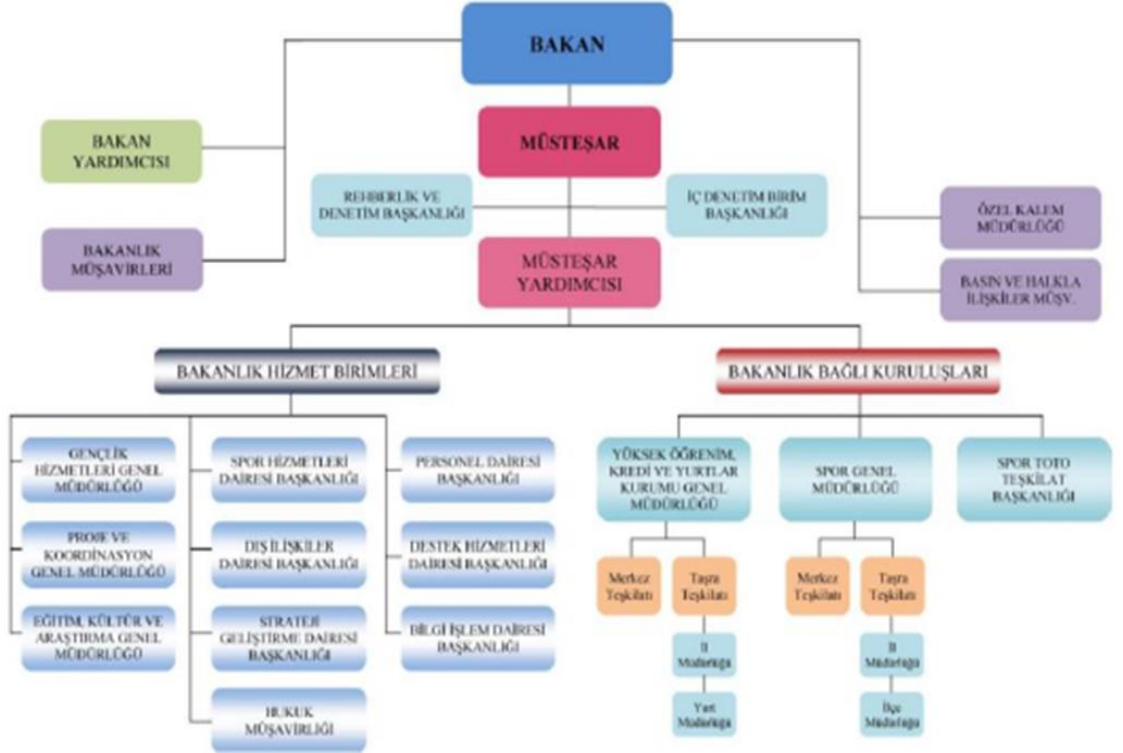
BAKAN

MÜSTEŞAR

BAKAN YARDIMCISI

BAKANLIK MÜŞAVİRLERİ

REHBERLİK VE DENETİM BAŞKANLIĞI

İÇ DENETİM BİRİM BAŞKANLIĞI

ÖZEL KALEM MÜDÜRLÜĞÜ

BASIN VE HALKLA İLİŞKİLER MÜŞV.

MÜSTEŞAR YARDIMCISI

BAKANLIK HİZMET BİRİMLERİ

BAKANLIK BAĞLI KURULUŞLARI

GENÇLİK HİZMETLERİ GENEL MÜDÜRLÜĞÜ

PROJE VE KOORDİNASYON GENEL MÜDÜRLÜĞÜ

EĞİTİM, KÜLTÜR VE ARAŞTIRMA GENEL MÜDÜRLÜĞÜ

SPOR HİZMETLERİ DAİRESİ BAŞKANLIĞI

DIŞ İLİŞKİLER DAİRESİ BAŞKANLIĞI

STRATEJİ GELİŞTİRME DAİRESİ BAŞKANLIĞI

HUKUK MÜŞAVİRLİĞİ

PERSONEL DAİRESİ BAŞKANLIĞI

DESTEK HİZMETLERİ DAİRESİ BAŞKANLIĞI

BİLGİ İŞLEM DAİRESİ BAŞKANLIĞI

YÜKSEK ÖĞRENİM, KREDİ VE YURTLAR KURUMU GENEL MÜDÜRLÜĞÜ

SPOR GENEL MÜDÜRLÜĞÜ

SPOR TOTO TEŞKİLAT BAŞKANLIĞI

Merkez Teşkilatı

Taşra Teşkilatı

İl Müdürlüğü

Yurt Müdürlüğü

Merkez Teşkilatı

Taşra Teşkilatı

İl Müdürlüğü

İlçe Müdürlüğü